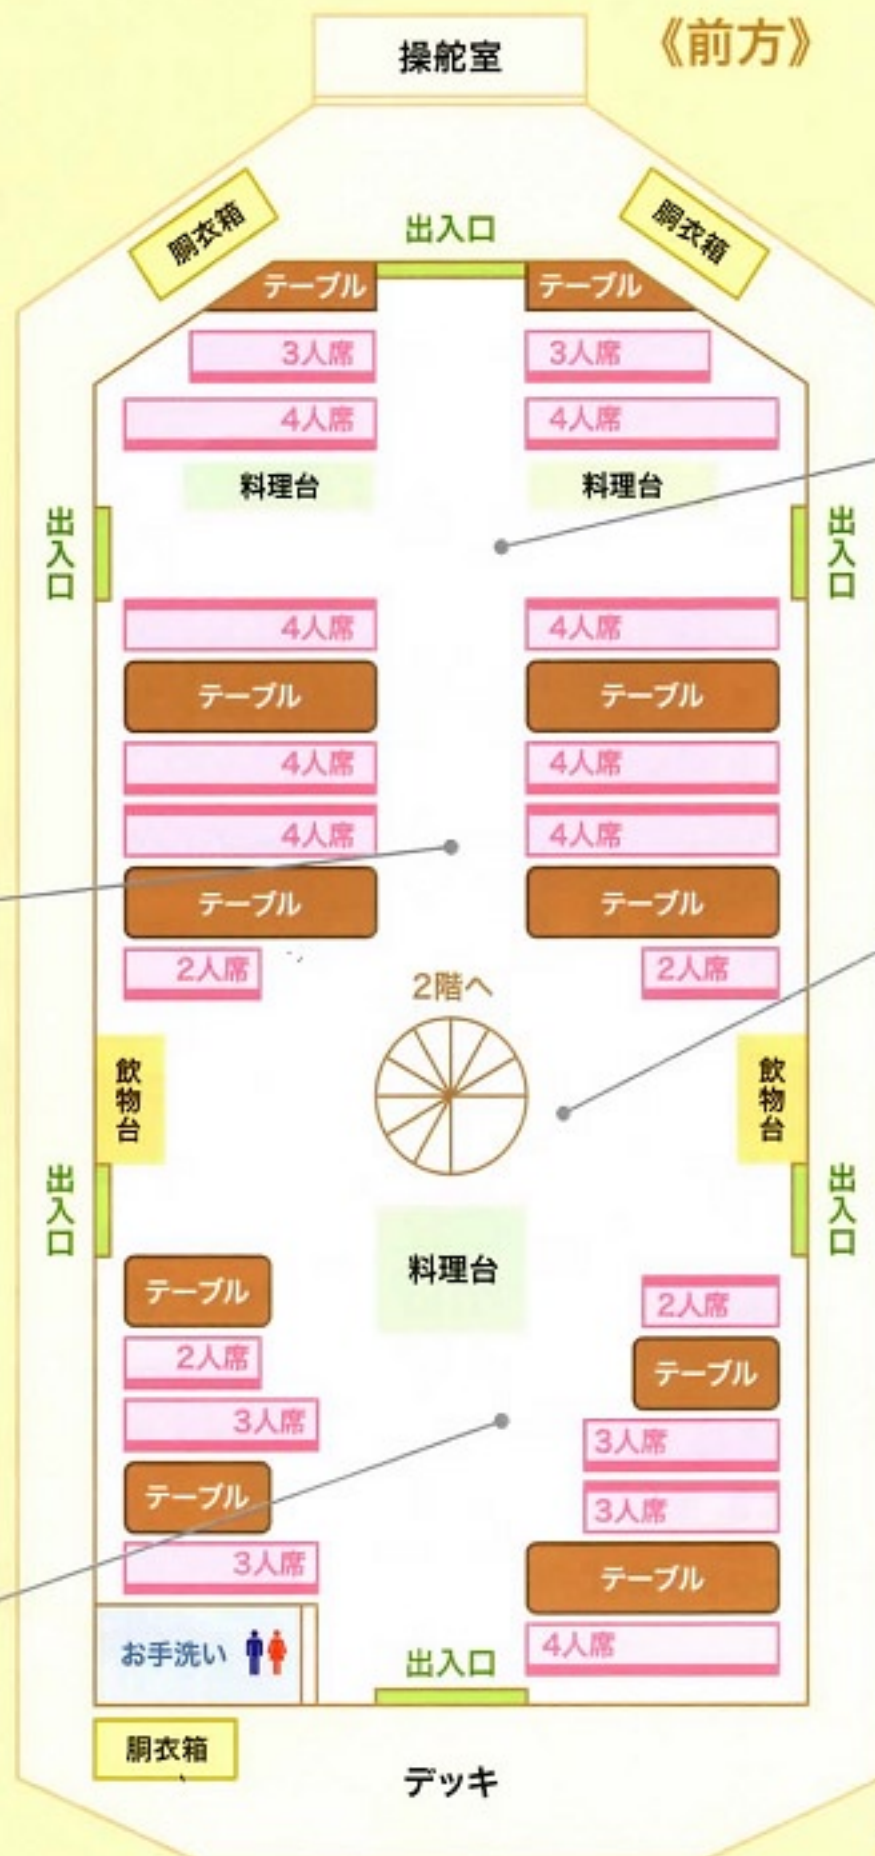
操舵室

《前方》

胴衣箱

出入口

胴衣箱

テーブル

テーブル

3人席

3人席

4人席

4人席

料理台

料理台

出入口

出入口

4人席

4人席

テーブル

テーブル

4人席

4人席

4人席

4人席

テーブル

テーブル

2人席

2人席

2階へ

飲物台

飲物台

出入口

出入口

料理台

テーブル

2人席

2人席

テーブル

3人席

3人席

テーブル

3人席

3人席

テーブル

お手洗い

出入口

4人席

胴衣箱

デッキ